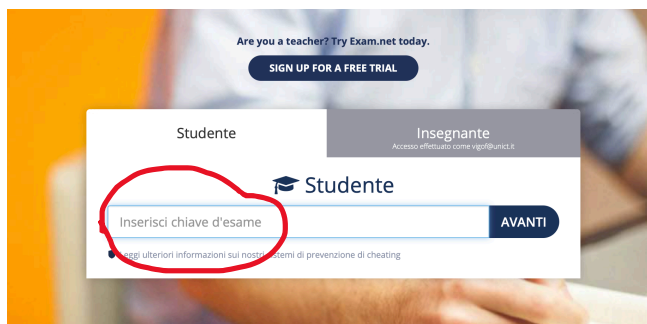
Are you a teacher? Try Exam.net today.

SIGN UP FOR A FREE TRIAL

Studente

Insegnante
Accesso effettuato come vigof@unict.it

Studente

Inserisci chiave d'esame

AVANTI

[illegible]eggi ulteriori informazioni sui nostri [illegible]stemi di prevenzione di cheating